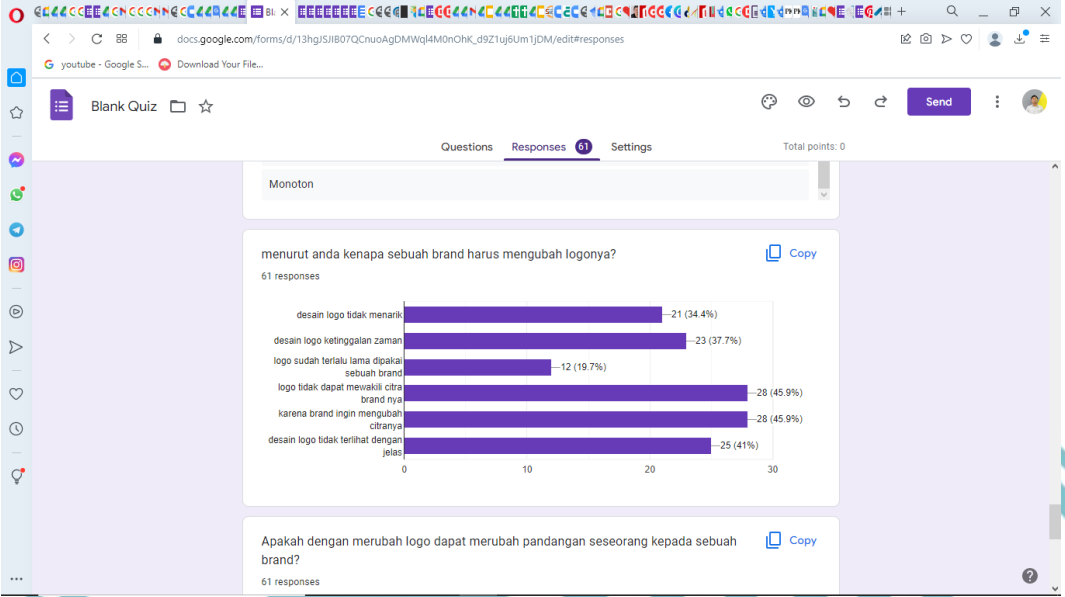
Bl ×

docs.google.com/forms/d/13hgJSJIB07QCnuoAgDMWql4M0nOhK_d9Z1uj6Um1jDM/edit#responses

youtube - Google S... Download Your File...

Blank Quiz

Send

Questions Responses 61 Settings Total points: 0

Monoton

menurut anda kenapa sebuah brand harus mengubah logonya?

Copy

61 responses

| | |
|---|---|
| desain logo tidak menarik | 21 (34.4%) |
| desain logo ketinggalan zaman | 23 (37.7%) |
| logo sudah terlalu lama dipakai sebuah brand | 12 (19.7%) |
| logo tidak dapat mewakili citra brand nya | 28 (45.9%) |
| karena brand ingin mengubah citranya | 28 (45.9%) |
| desain logo tidak terlihat dengan jelas | 25 (41%) |

0 10 20 30

Apakah dengan merubah logo dapat merubah pandangan seseorang kepada sebuah brand?

Copy

61 responses